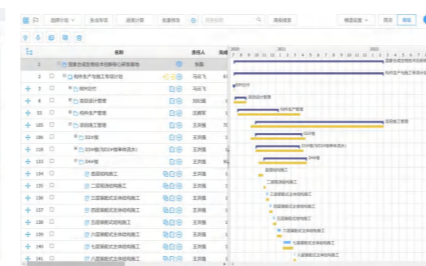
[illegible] 选择计划 当前任务 查看任务 新建任务 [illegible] 跟踪进度 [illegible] 显示 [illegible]

| | | 名称 | 负责人 |
|---|---|---|---|
| | 1 | 国家合成生物技术创新中心研发基地 | 张磊 |
| | 2 | 构件生产与施工有效计划 | 马云飞 |
| | 3 | 构件设计 | 马云飞 |
| | 4 | 图纸设计审批 | 刘红阁 |
| | 5 | 构件生产管理 | 王洪强 |
| | 6 | 装配施工管理 | 王洪强 |
| | 7 | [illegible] | 王洪强 |
| | 8 | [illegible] | 王洪强 |
| | 9 | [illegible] | 王洪强 |
| | 10 | 基础结构施工 | 王洪强 |
| | 11 | 二层现浇结构施工 | 王洪强 |
| | 12 | 三层装配式主体结构施工 | 王洪强 |
| | 13 | 四层装配式主体结构施工 | 王洪强 |
| | 14 | 五层装配式主体结构施工 | 王洪强 |
| | 15 | 六层装配式主体结构施工 | 王洪强 |
| | 16 | 七层装配式主体结构施工 | 王洪强 |
| | 17 | 八层装配式主体结构施工 | 王洪强 |

国家合成生物技术创新中心研发基地
构件生产与施工有效计划
构件设计
图纸设计审批
构件生产管理
装配施工管理
基础结构施工
二层现浇结构施工
三层装配式主体结构施工
四层装配式主体结构施工
五层装配式主体结构施工
六层装配式主体结构施工
七层装配式主体结构施工
八层装配式主体结构施工